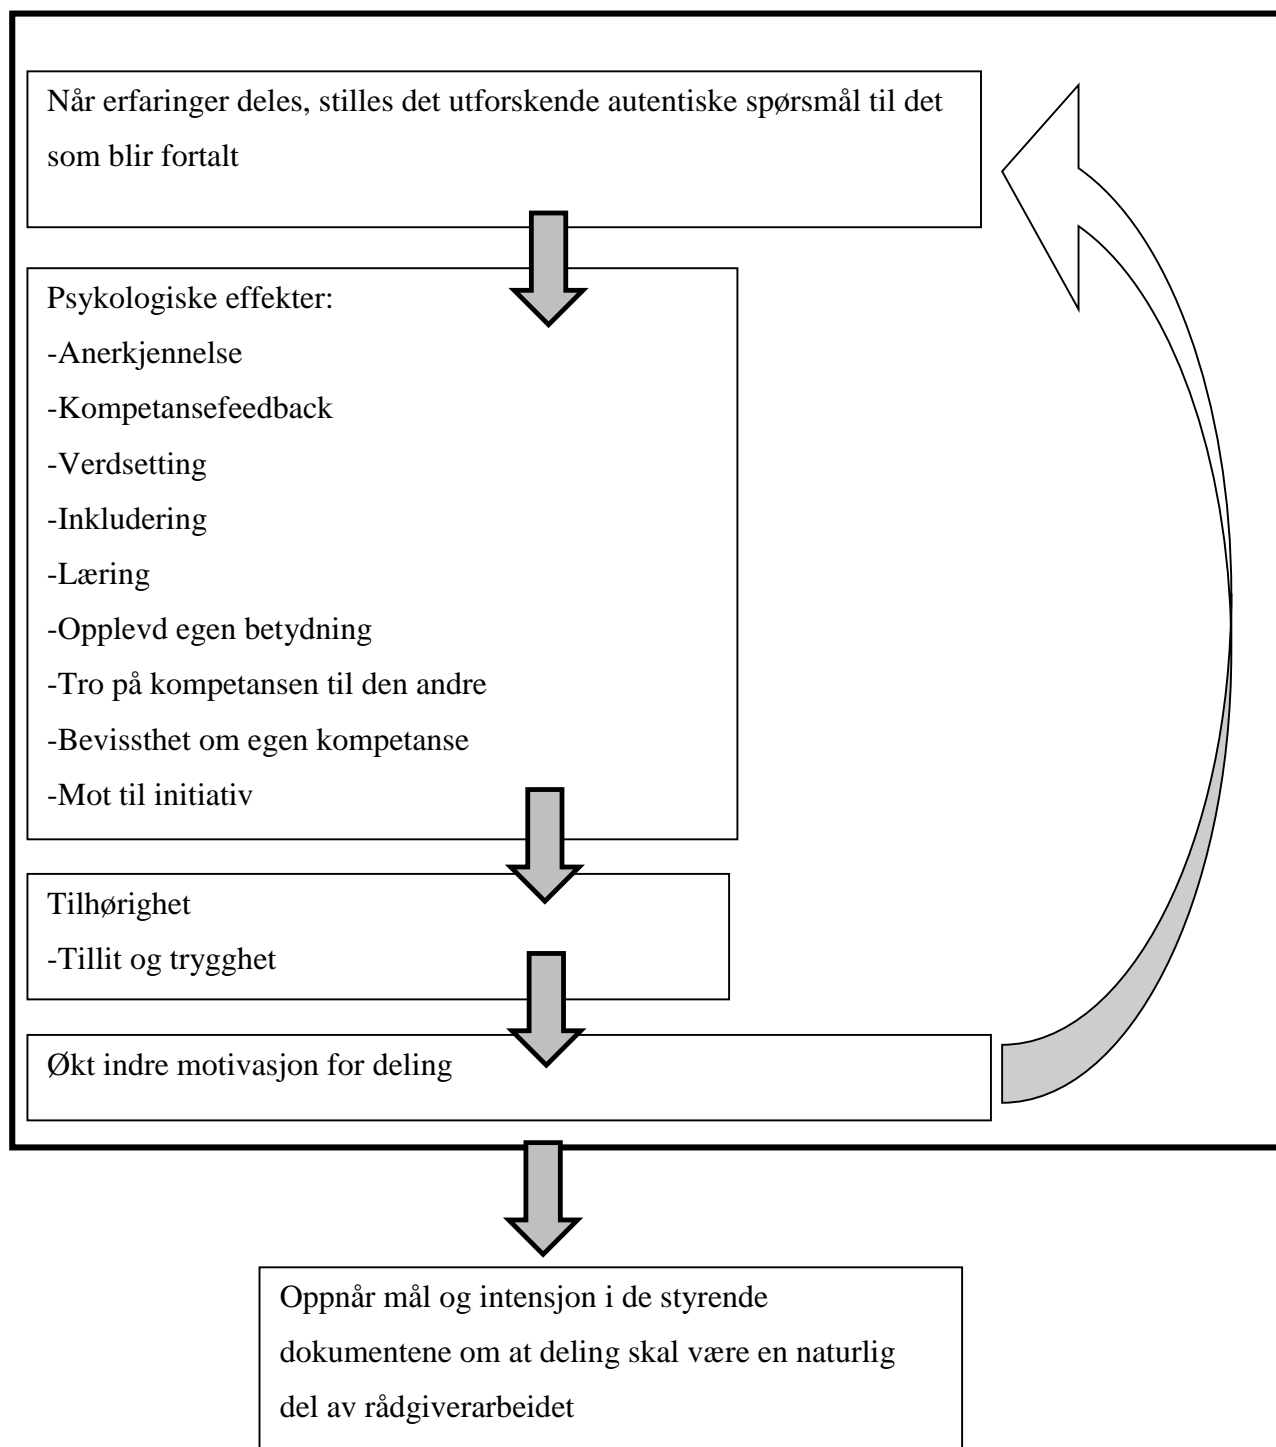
Når erfaringer deles, stilles det utforskende autentiske spørsmål til det som blir fortalt

Psykologiske effekter:
-Anerkjennelse
-Kompetansefeedback
-Verdsetting
-Inkludering
-Læring
-Opplevd egen betydning
-Tro på kompetansen til den andre
-Bevissthet om egen kompetanse
-Mot til initiativ

Tilhørighet
-Tillit og trygghet

Økt indre motivasjon for deling

Oppnår mål og intensjon i de styrende dokumentene om at deling skal være en naturlig del av rådgiverarbeidet